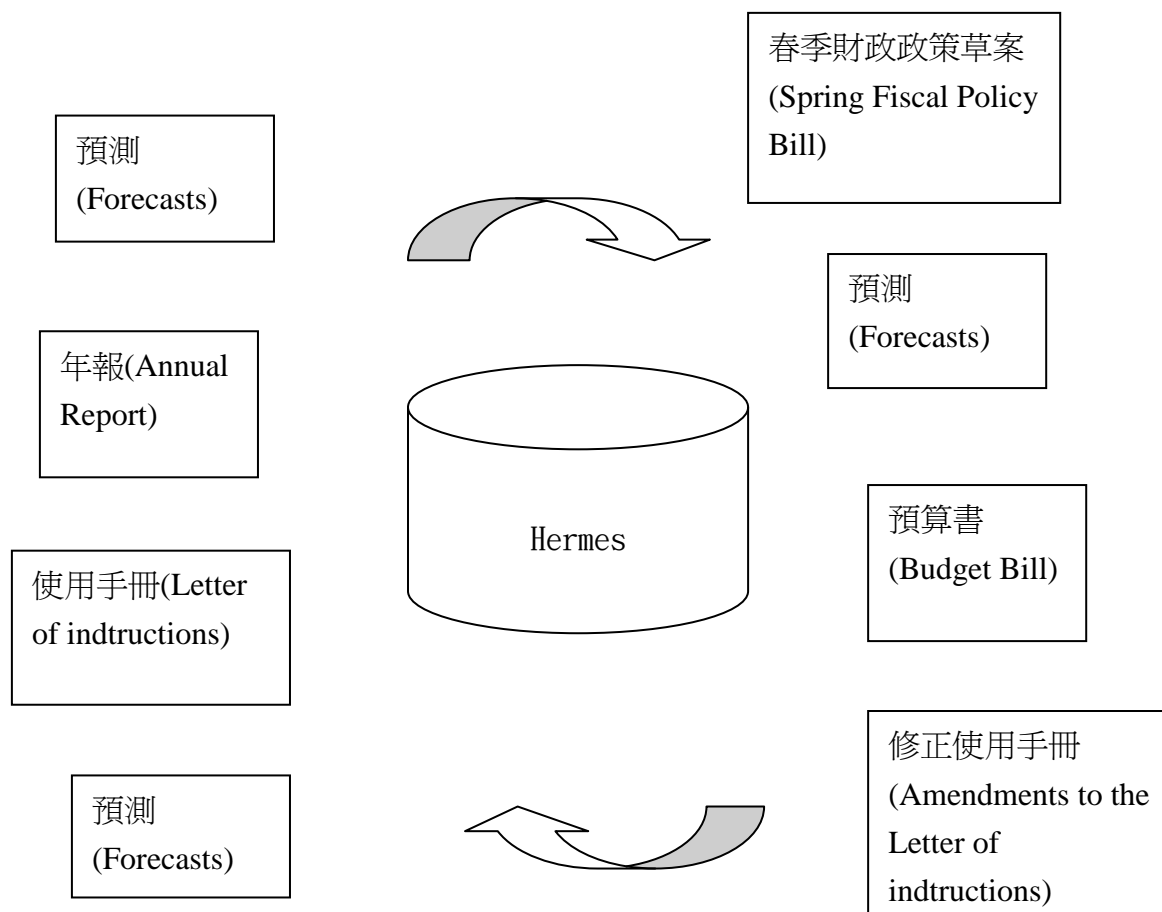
春季財政政策草案
(Spring Fiscal Policy Bill)

預測
(Forecasts)

預測
(Forecasts)

年報(Annual Report)

Hermes

預算書
(Budget Bill)

使用手冊(Letter of indtructions)

修正使用手冊
(Amendments to the Letter of indtructions)

預測
(Forecasts)